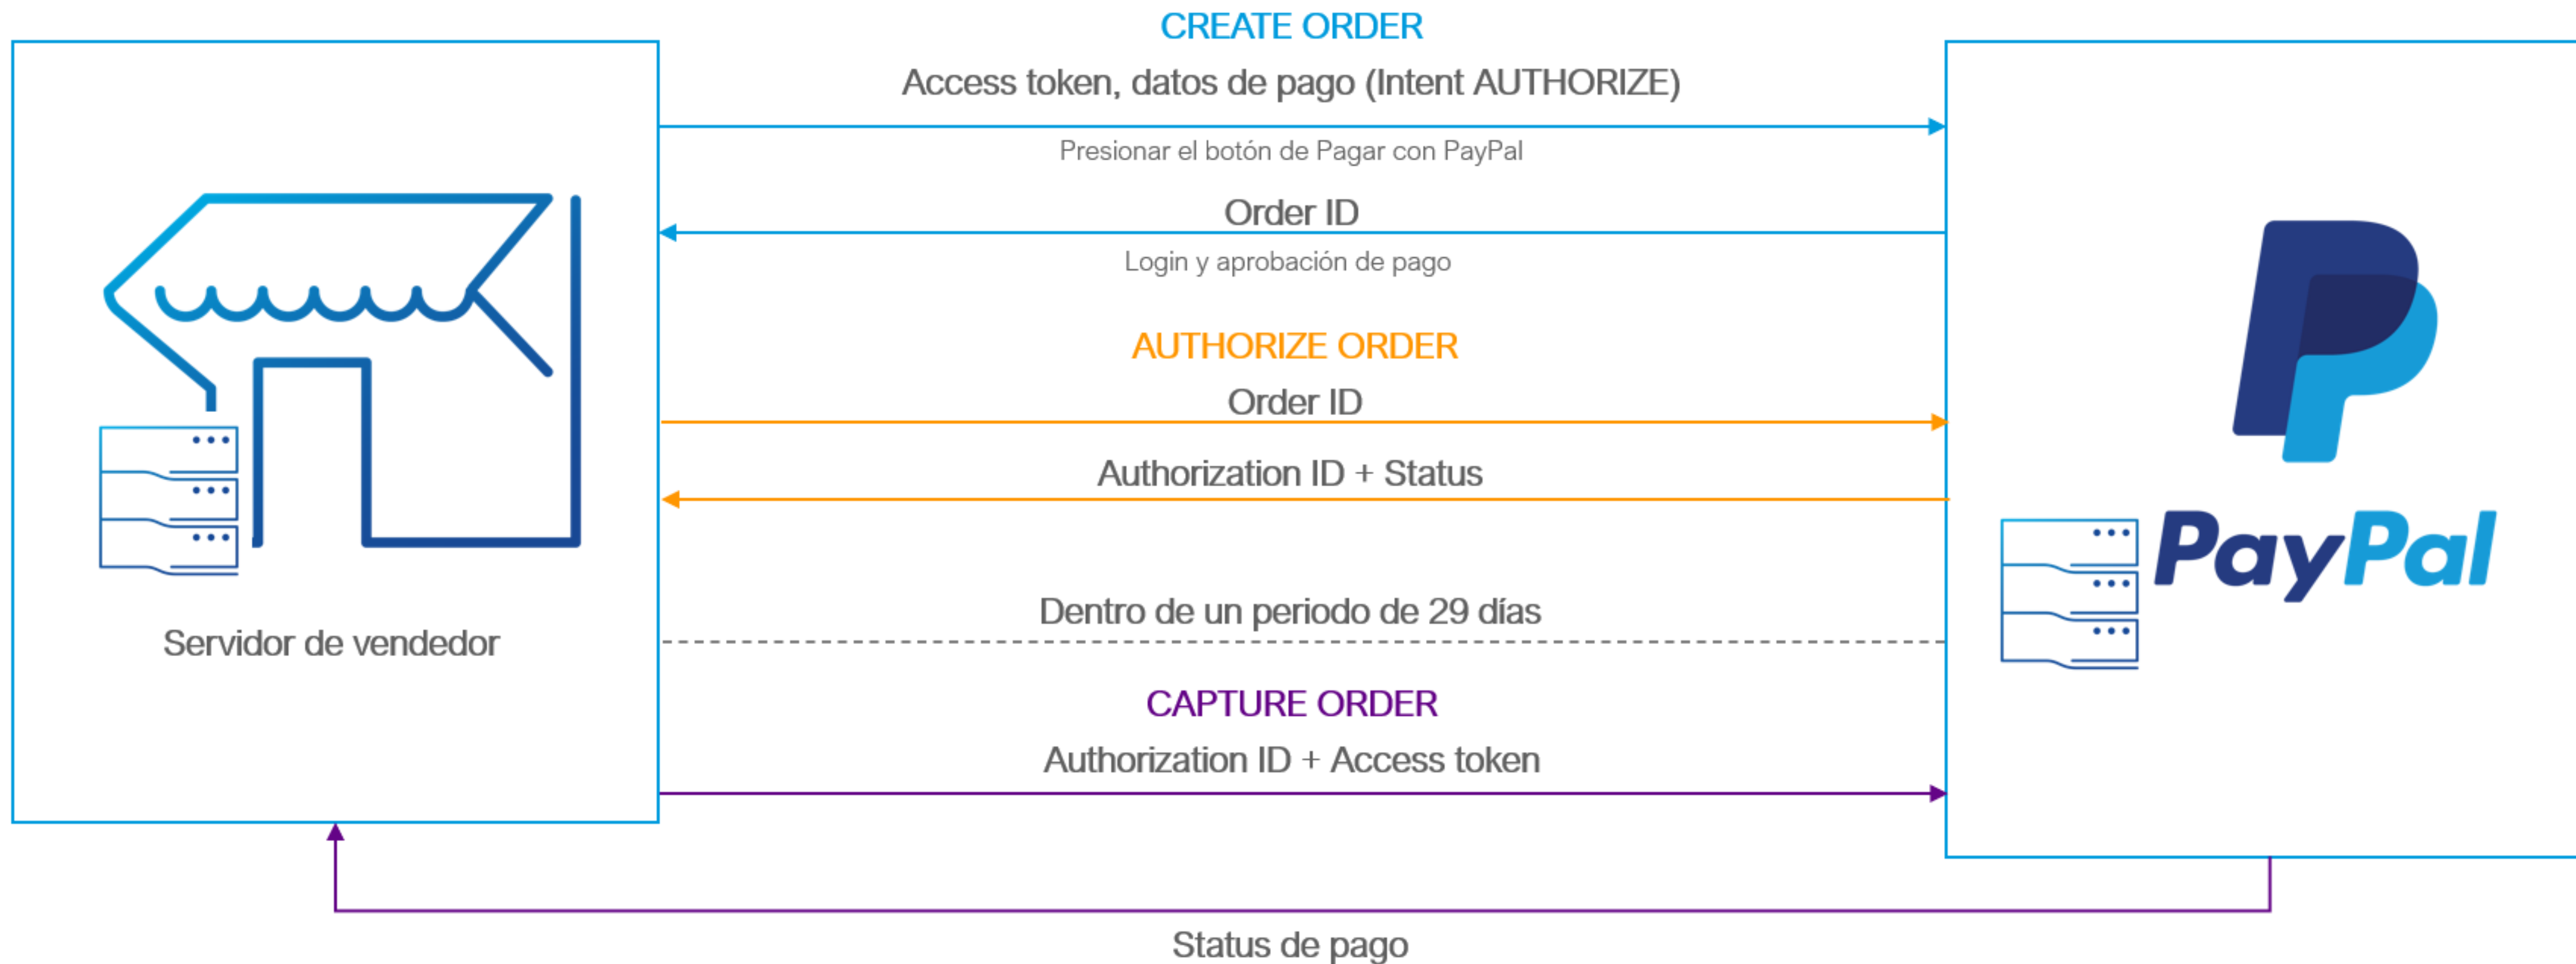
CREATE ORDER

Access token, datos de pago (Intent AUTHORIZE)

Presionar el botón de Pagar con PayPal

Order ID

Login y aprobación de pago

AUTHORIZE ORDER

Order ID

Authorization ID + Status

Dentro de un periodo de 29 días

CAPTURE ORDER

Authorization ID + Access token

Servidor de vendedor

PayPal

Status de pago